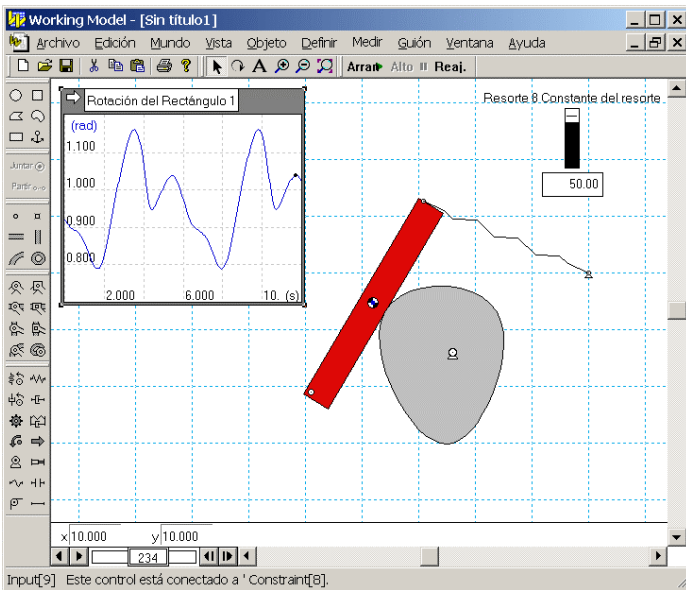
Working Model - [Sin título1]

Archivo Edición Mundo Vista Objeto Definir Medir Guión Ventana Ayuda

Arrar Alto Reaj.

Juntar

Partir

Rotación del Rectángulo 1

(rad)

1.100

1.000

0.900

0.800

2.000

6.000

10. (s)

Resorte 8 Constante del resorte

50.00

x 10.000

y 10.000

234

Input[9] Este control está conectado a ' Constraint[8].